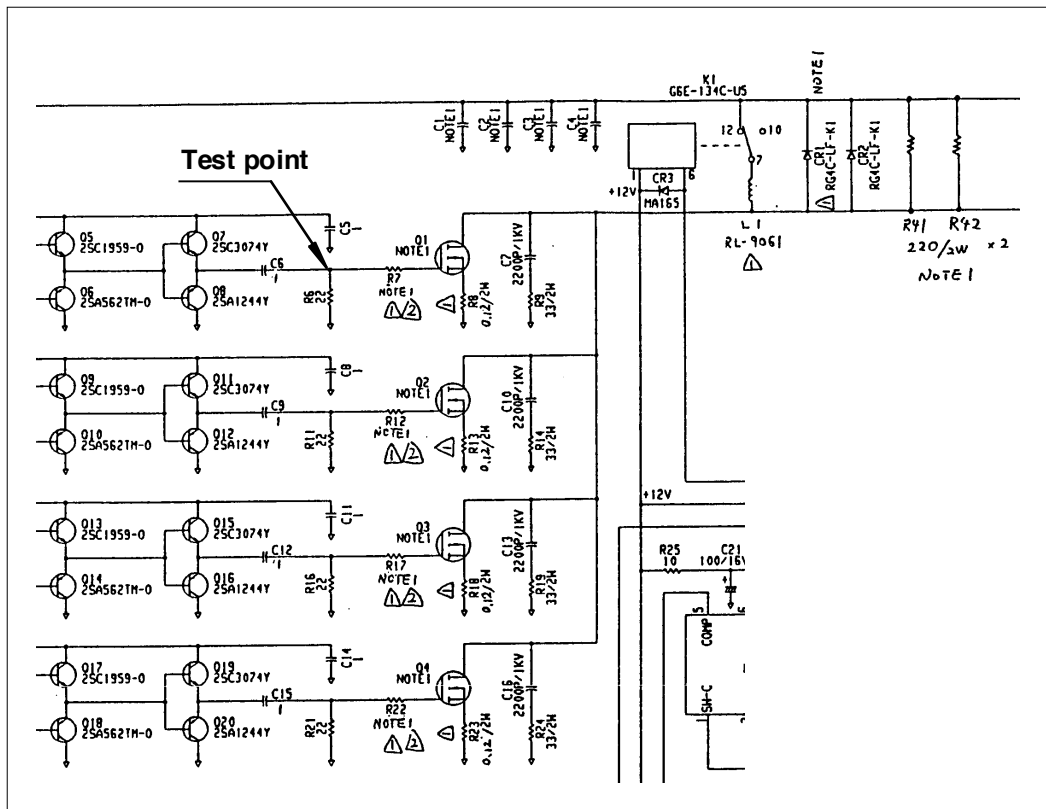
Test point

K1
G6E-134C-US

NOTE 1

C1 NOTE1
C2 NOTE1
C3 NOTE1
C4 NOTE1

12 10
7

CR3
MA165
+12V
1
6

CR1 RG4C-LF-K1
CR2 RG4C-LF-K1

L1
RL-9061
1

R41 R42
220/2W ×2
NOTE 1

Q5 2SC1959-O
Q6 2SA562TM-O
Q7 2SC3074Y
Q8 2SA1244Y
C5
C6 1
R6 22
R7 NOTE1
1 2
Q1 NOTE1
R8 0.12/2W
C7 2200P/1KV
R9 33/2W

Q9 2SC1959-O
Q10 2SA562TM-O
Q11 2SC3074Y
Q12 2SA1244Y
C8
C9 1
R11 22
R12 NOTE1
1 2
Q2 NOTE1
R13 0.12/2W
C10 2200P/1KV
R14 33/2W

Q13 2SC1959-O
Q14 2SA562TM-O
Q15 2SC3074Y
Q16 2SA1244Y
C11
C12 1
R16 22
R17 NOTE1
1 2
Q3 NOTE1
R18 0.12/2W
C13 2200P/1KV
R19 33/2W

+12V
R25 10
C21 100/16V
5
COMP
SH-C

Q17 2SC1959-O
Q18 2SA562TM-O
Q19 2SC3074Y
Q20 2SA1244Y
C14
C15 1
R21 22
R22 NOTE1
1 2
Q4 NOTE1
R23 0.12/2W
C16 2200P/1KV
R24 33/2W